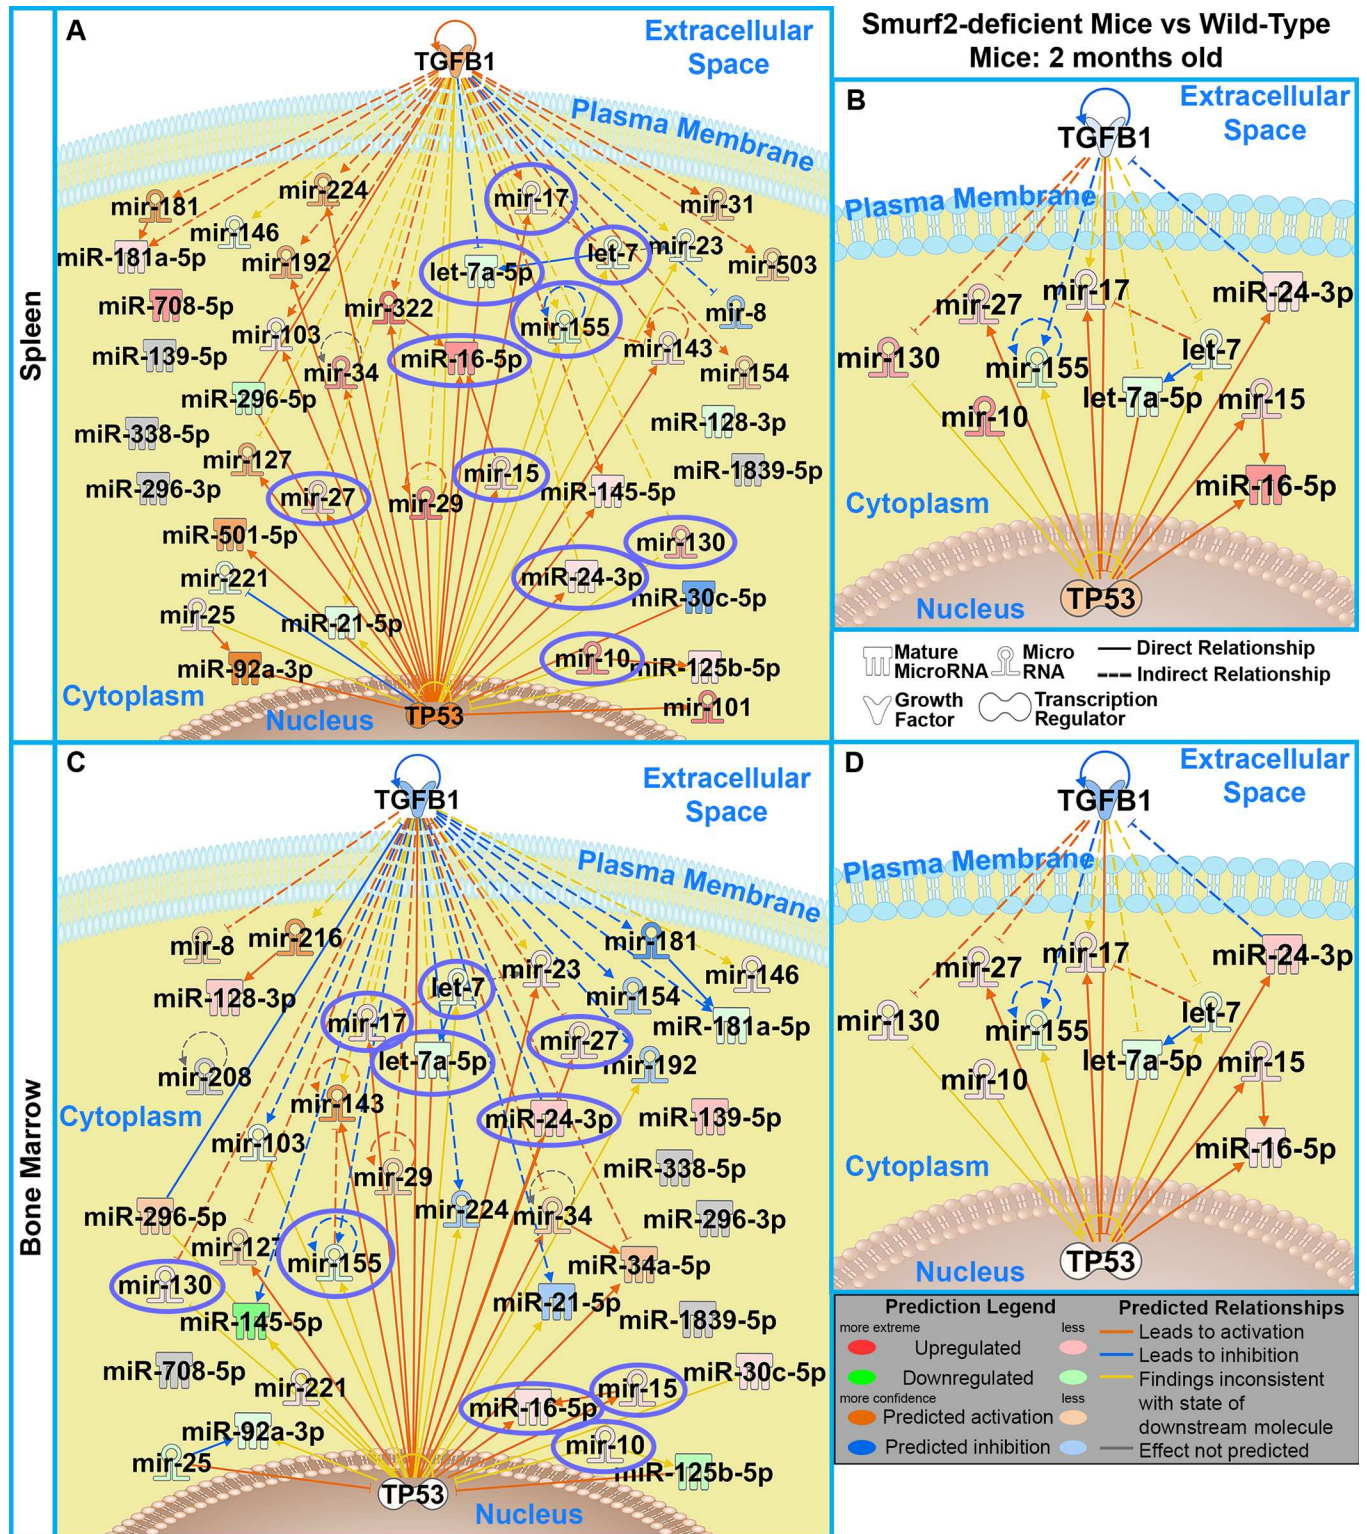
Smurf2-deficient Mice vs Wild-Type Mice: 2 months old

Spleen

A

TGFB1

Extracellular Space

Plasma Membrane

mir-181
mir-224
mir-17
mir-31
mir-146
mir-23
miR-181a-5p
mir-192
let-7a-5p
let-7
mir-503
miR-708-5p
mir-322
mir-155
mir-8
mir-103
mir-143
miR-139-5p
mir-34
miR-16-5p
mir-154
miR-296-5p
miR-128-3p
miR-338-5p
mir-127
miR-1839-5p
miR-296-3p
mir-27
mir-15
miR-145-5p
mir-29
miR-501-5p
mir-130
mir-221
miR-24-3p
miR-30c-5p
mir-25
miR-21-5p
mir-10
miR-125b-5p
miR-92a-3p
Cytoplasm
Nucleus
TP53
mir-101

B

TGFB1

Extracellular Space

Plasma Membrane

mir-27
mir-17
miR-24-3p
mir-130
mir-155
let-7
mir-10
let-7a-5p
mir-15
Cytoplasm
miR-16-5p
Nucleus
TP53

Mature MicroRNA
Micro RNA
Direct Relationship
Indirect Relationship
Growth Factor
Transcription Regulator

Bone Marrow

C

TGFB1

Extracellular Space

Plasma Membrane

mir-8
mir-216
mir-181
mir-23
mir-146
miR-128-3p
let-7
mir-154
mir-17
miR-181a-5p
mir-27
let-7a-5p
mir-192
mir-208
Cytoplasm
mir-143
miR-24-3p
miR-139-5p
mir-103
mir-29
miR-338-5p
miR-296-5p
miR-224
mir-34
miR-296-3p
mir-127
mir-155
miR-34a-5p
mir-130
miR-21-5p
miR-145-5p
miR-1839-5p
miR-708-5p
mir-221
miR-30c-5p
mir-15
miR-92a-3p
miR-16-5p
mir-10
mir-25
miR-125b-5p
TP53
Nucleus

D

TGFB1

Extracellular Space

Plasma Membrane

mir-27
mir-17
miR-24-3p
mir-130
mir-155
let-7
let-7a-5p
mir-15
mir-10
miR-16-5p
Cytoplasm
Nucleus
TP53

Prediction Legend
more extreme
less
Upregulated
Downregulated
more confidence
less
Predicted activation
Predicted inhibition

Predicted Relationships
Leads to activation
Leads to inhibition
Findings inconsistent with state of downstream molecule
Effect not predicted